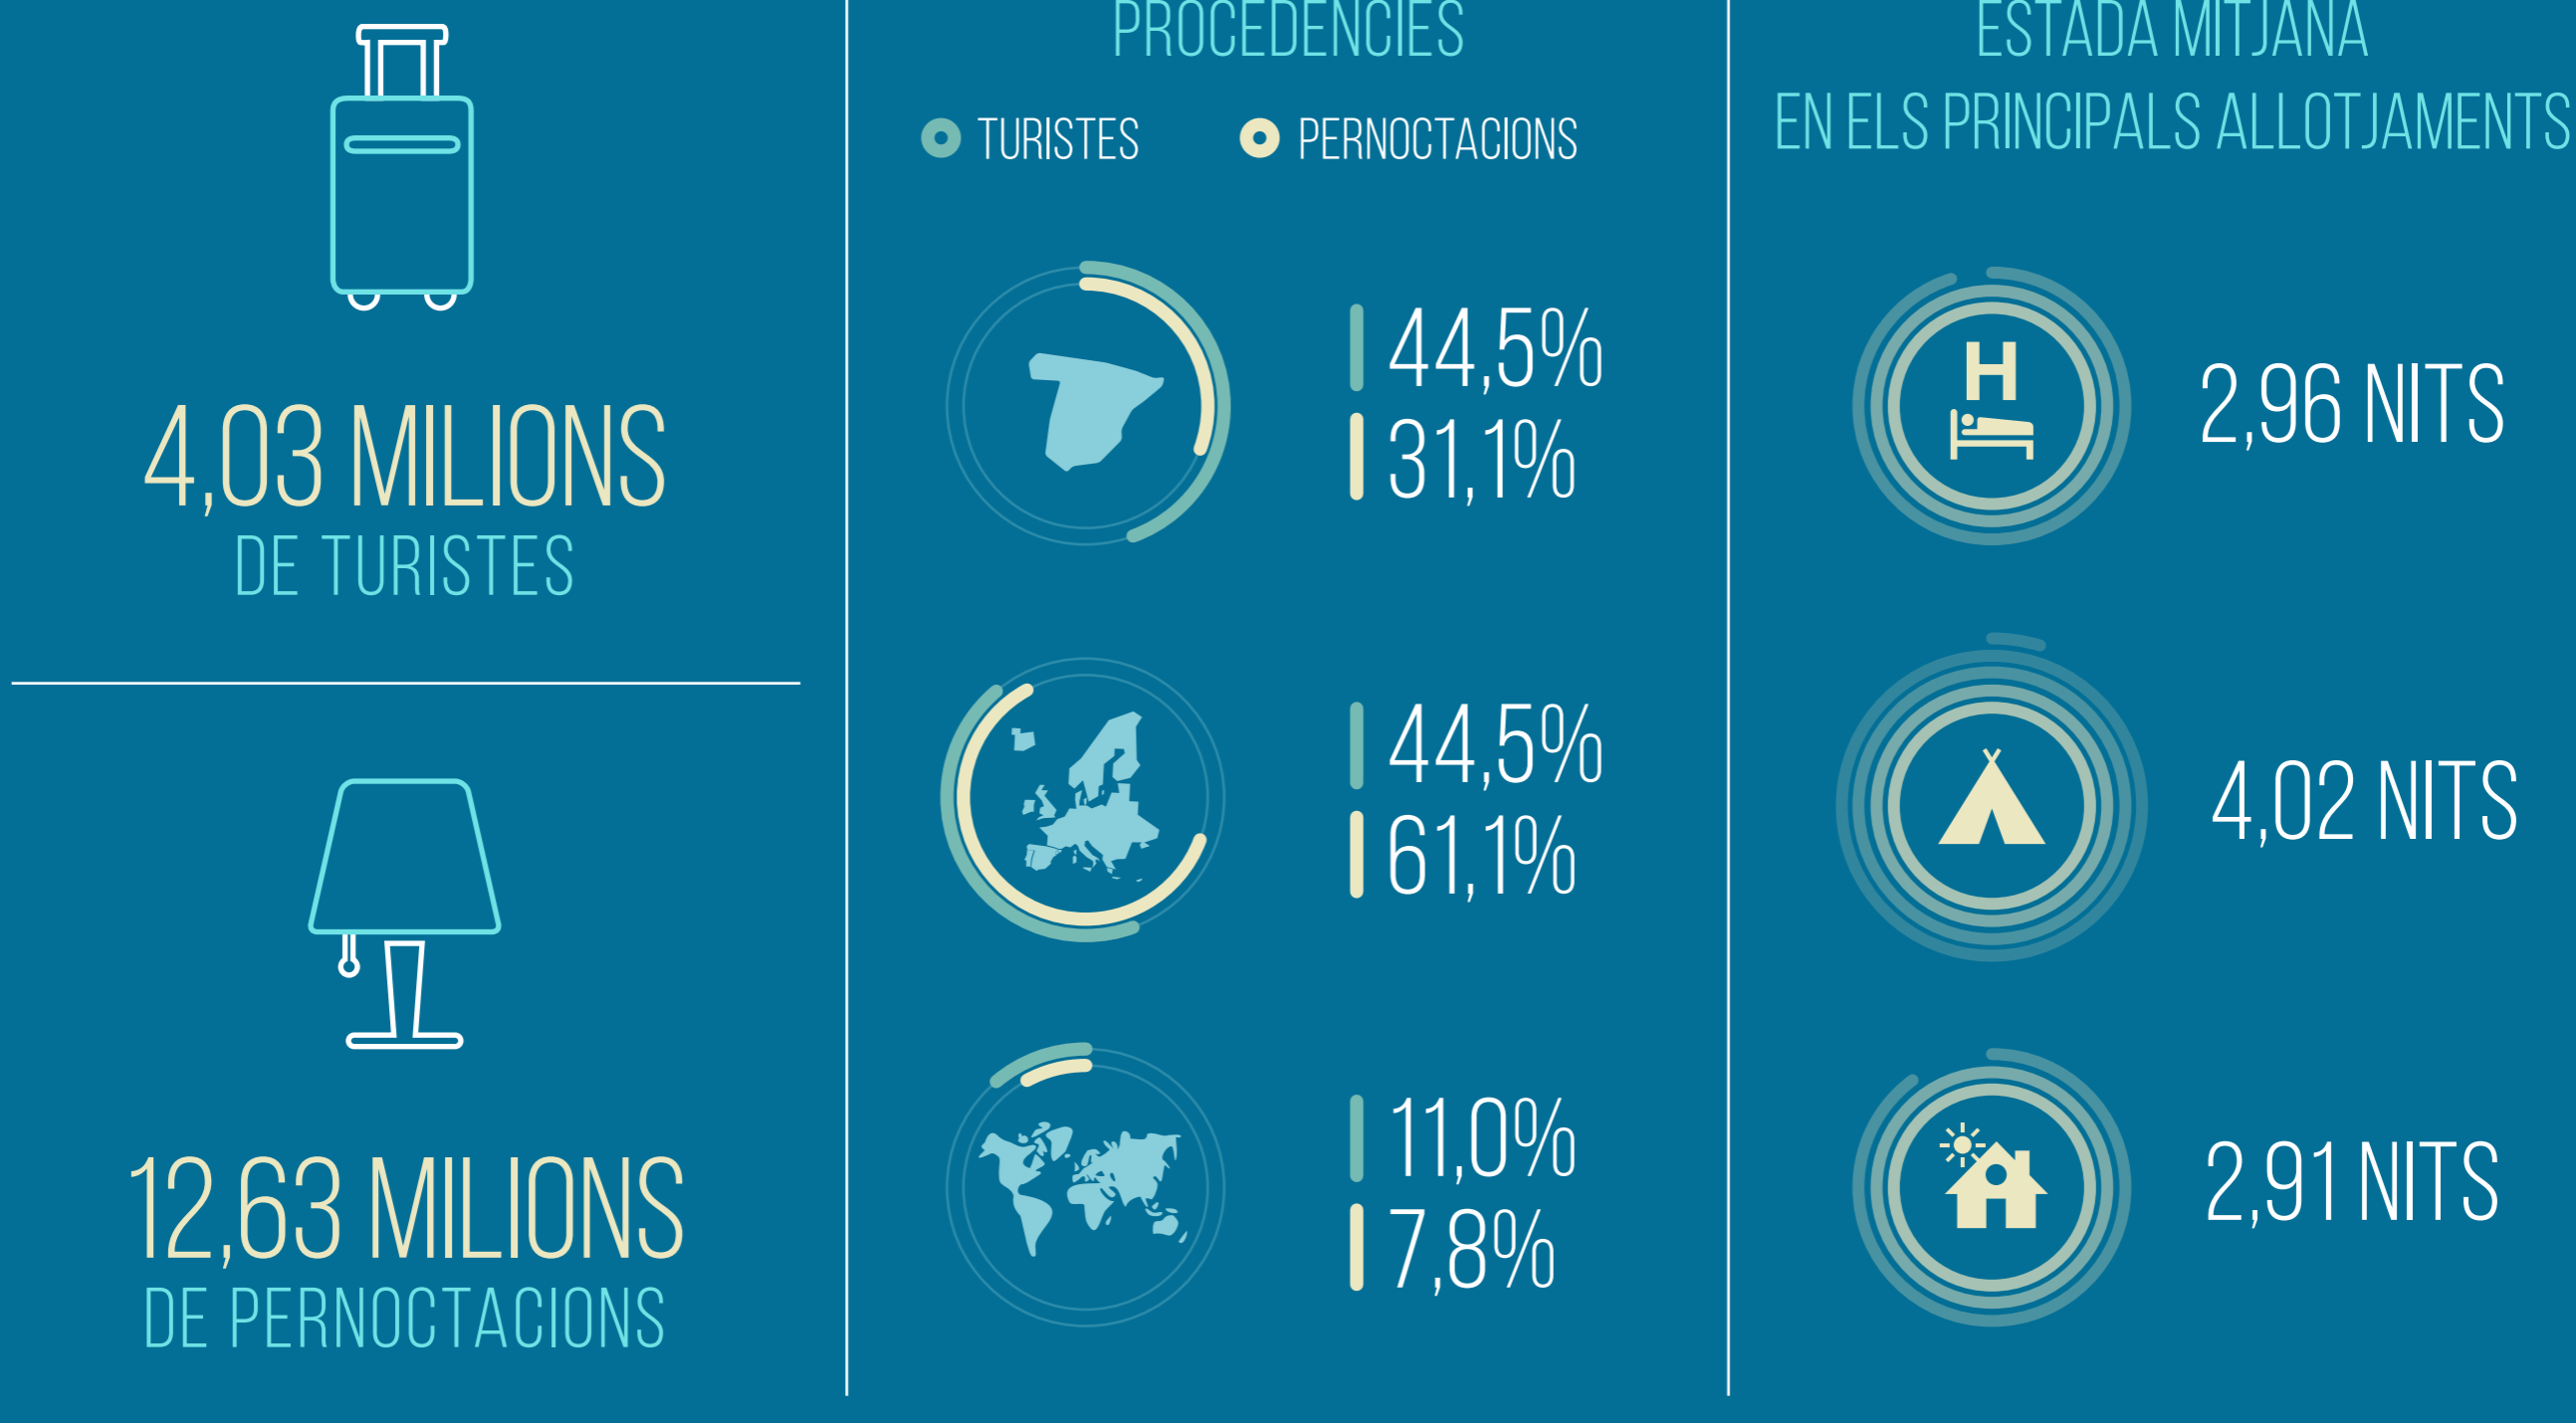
4,03 MILIONS
DE TURISTES

12,63 MILIONS
DE PERNOCTACIONS

PROCEDÈNCIES

TURISTES PERNOCTACIONS

44,5%
31,1%

44,5%
61,1%

11,0%
7,8%

ESTADA MITJANA
EN ELS PRINCIPALS ALLOTJAMENTS

H

2,96 NITS

4,02 NITS

2,91 NITS